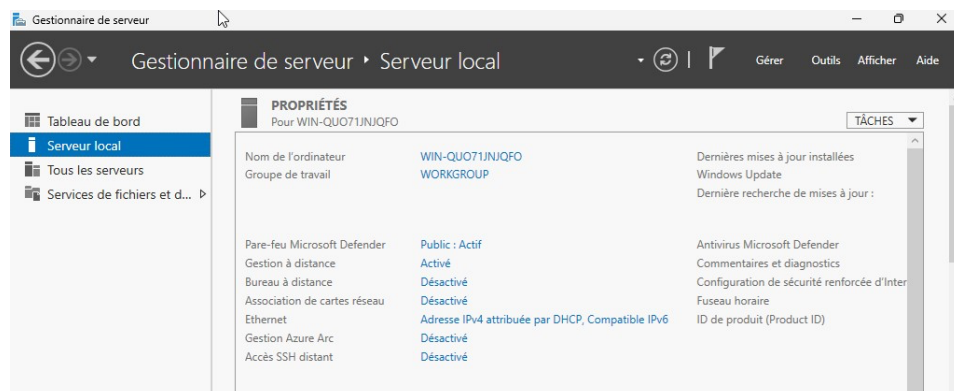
Gestionnaire de serveur

Gestionnaire de serveur • Serveur local

Gérer Outils Afficher Aide

Tableau de bord
Serveur local
Tous les serveurs
Services de fichiers et d...

PROPRIÉTÉS
Pour WIN-QUO71JNJQFO

TÂCHES

| | |
|---|---|
| Nom de l'ordinateur | WIN-QUO71JNJQFO |
| Groupe de travail | WORKGROUP |

Dernières mises à jour installées
Windows Update
Dernière recherche de mises à jour :

| | |
|---|---|
| Pare-feu Microsoft Defender | Public : Actif |
| Gestion à distance | Activé |
| Bureau à distance | Désactivé |
| Association de cartes réseau | Désactivé |
| Ethernet | Adresse IPv4 attribuée par DHCP, Compatible IPv6 |
| Gestion Azure Arc | Désactivé |
| Accès SSH distant | Désactivé |

Antivirus Microsoft Defender
Commentaires et diagnostics
Configuration de sécurité renforcée d'Inter
Fuseau horaire
ID de produit (Product ID)